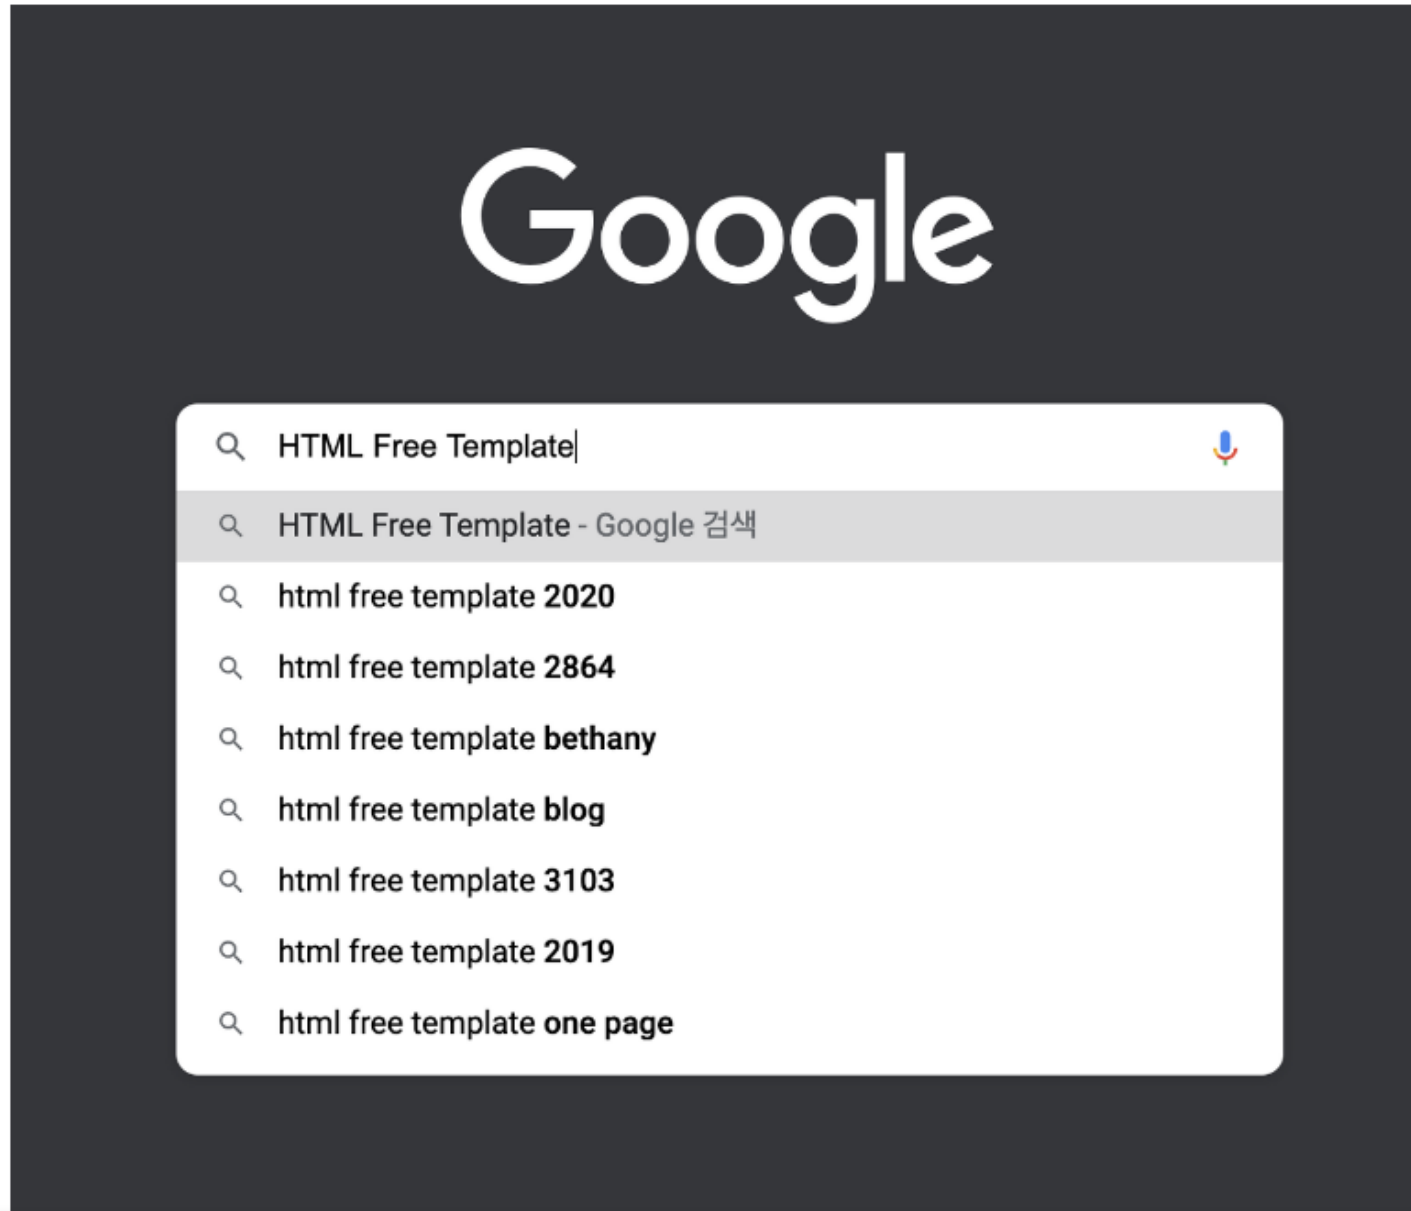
Google

HTML Free Template

HTML Free Template - Google 검색

html free template 2020

html free template 2864

html free template bethany

html free template blog

html free template 3103

html free template 2019

html free template one page